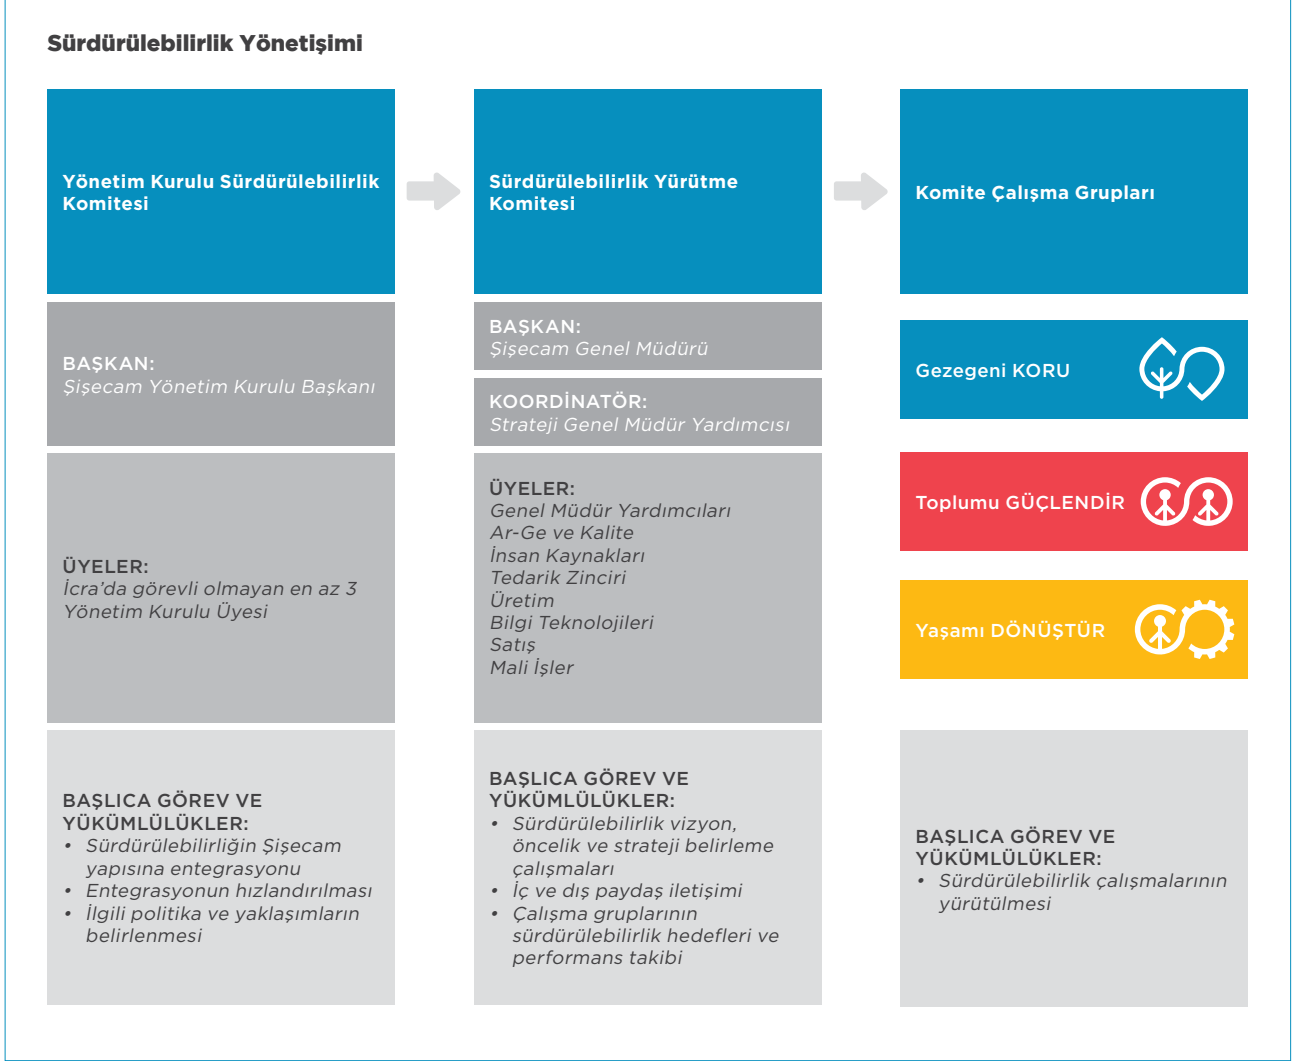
Sürdürülebilirlik Yönetişimi

Yönetim Kurulu Sürdürülebilirlik Komitesi

BAŞKAN:
Şişecam Yönetim Kurulu Başkanı

ÜYELER:
İcra'da görevli olmayan en az 3 Yönetim Kurulu Üyesi

BAŞLICA GÖREV VE YÜKÜMLÜLÜKLER:
• Sürdürülebilirliğin Şişecam yapısına entegrasyonu
• Entegrasyonun hızlandırılması
• İlgili politika ve yaklaşımların belirlenmesi

Sürdürülebilirlik Yürütme Komitesi

BAŞKAN:
Şişecam Genel Müdürü

KOORDİNATÖR:
Strateji Genel Müdür Yardımcısı

ÜYELER:
Genel Müdür Yardımcıları
Ar-Ge ve Kalite
İnsan Kaynakları
Tedarik Zinciri
Üretim
Bilgi Teknolojileri
Satış
Mali İşler

BAŞLICA GÖREV VE YÜKÜMLÜLÜKLER:
• Sürdürülebilirlik vizyon, öncelik ve strateji belirleme çalışmaları
• İç ve dış paydaş iletişimi
• Çalışma gruplarının sürdürülebilirlik hedefleri ve performans takibi

Komite Çalışma Grupları

Gezegeni KORU

Toplumu GÜÇLENDİR

Yaşamı DÖNÜŞTÜR

BAŞLICA GÖREV VE YÜKÜMLÜLÜKLER:
• Sürdürülebilirlik çalışmalarının yürütülmesi